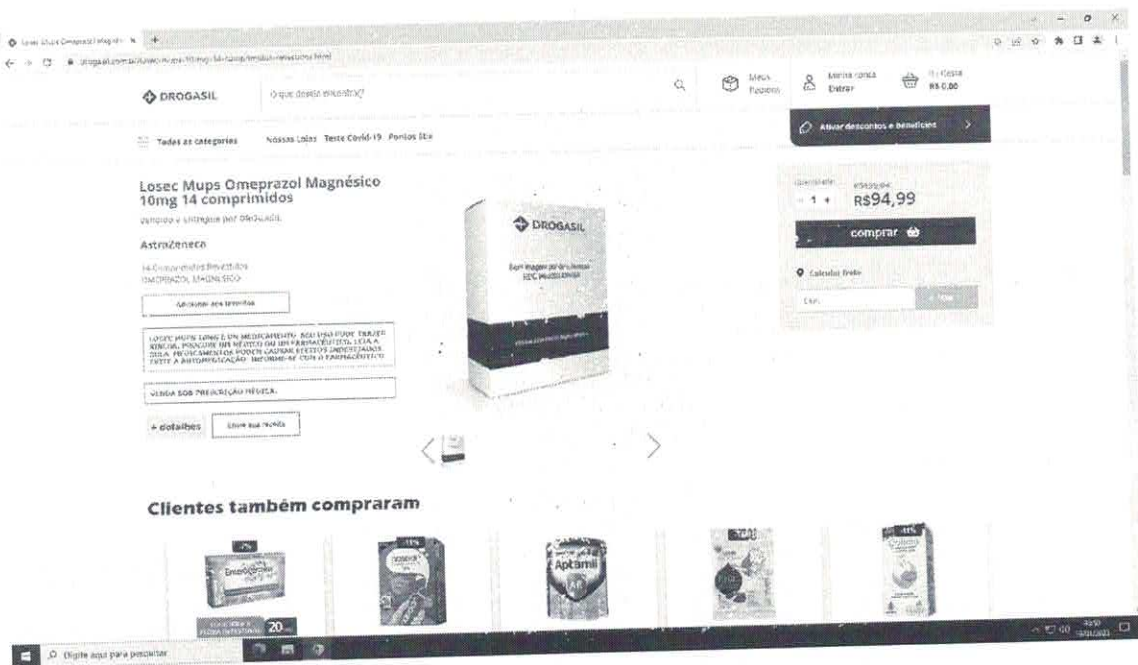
Losec Mups Omeprazol Magnésico × +

drogasil.com.br/losec-mups-10mg-14-comprimidos-revestidos.html

DROGASIL

O que deseja encontrar?

Meus Pedidos

Minha conta Entrar

Cesta R$ 0,00

Todas as categorias

Nossas Lojas Teste Covid-19 Pontos Stix

Ativar descontos e benefícios

Losec Mups Omeprazol Magnésico 10mg 14 comprimidos

Vendido e entregue por Drogasil.

AstraZeneca

14 Comprimidos Revestidos
OMEPRAZOL MAGNÉSICO

Adicionar aos favoritos

LOSEC MUPS 10MG É UM MEDICAMENTO. SEU USO PODE TRAZER RISCOS. PROCURE UM MÉDICO OU UM FARMACÊUTICO. LEIA A BULA. MEDICAMENTOS PODEM CAUSAR EFEITOS INDESEJADOS. EVITE A AUTOMEDICAÇÃO: INFORME-SE COM O FARMACÊUTICO.

VENDA SOB PRESCRIÇÃO MÉDICA.

+ detalhes

Envie sua receita

DROGASIL

Quantidade

R$ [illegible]

- 1 +

R$94,99

comprar

Calcular frete

CEP

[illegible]

Clientes também compraram

Aptamil

20

Digite aqui para pesquisar